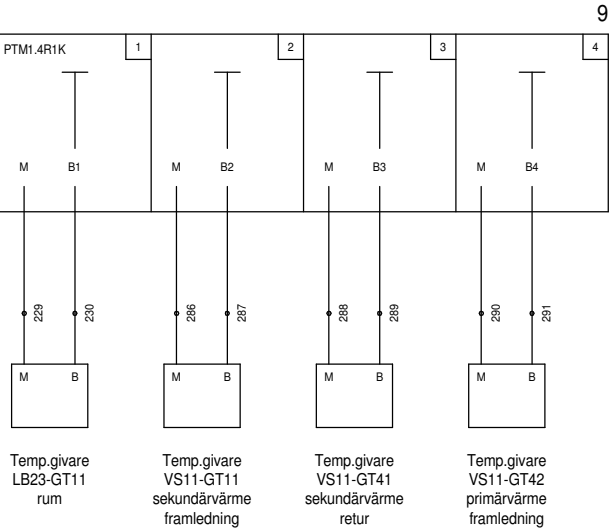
9

PTM1.4R1K

1

M B1

2

M B2

3

M B3

4

M B4

229 230

286 287

288 289

290 291

M B

M B

M B

M B

Temp.givare LB23-GT11 rum

Temp.givare VS11-GT11 sekundärvärme framledning

Temp.givare VS11-GT41 sekundärvärme retur

Temp.givare VS11-GT42 primärvärme framledning